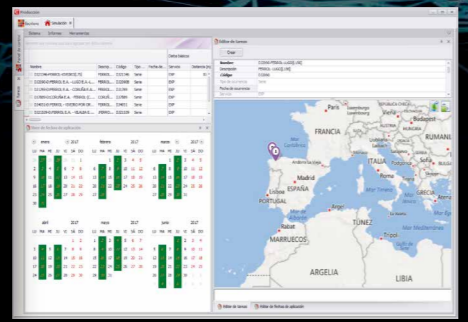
Modelación

Maniobra | Inicio | Simulación

Sistema | Informes | Herramientas

Datos básicos

Nombre | Descripc. | Código | Tipo | Fecha de... | Ámbito de...

Editor de tramos

Crear

Nombre
Descripción
Código

Editor de fechas de aplicación

enero 2017 | febrero 2017 | marzo 2017

abril 2017 | mayo 2017 | junio 2017

FRANCIA
Bordeaux
Toulouse
Marseille
Budapest
ITALIA
Rome
Naples
Madrid
ESPAÑA
PORTUGAL
Lisbon
Barcelona
Valencia
Sevilla
Algiers
Tunis
TÚNEZ
MARRUECOS
ARGELIA
LIBIA
Tripoli

Editor de tramos | Editor de fechas de aplicación